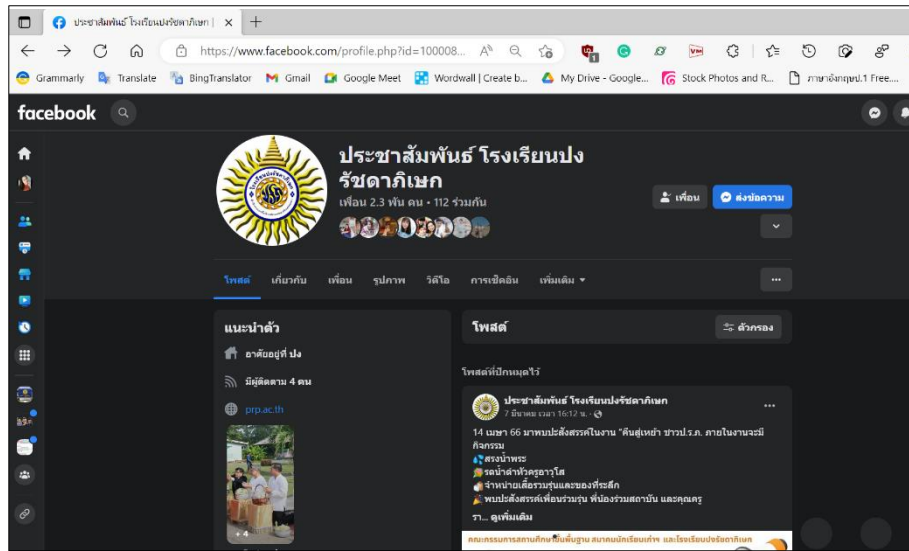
ประชาสัมพันธ์ โรงเรียนปงรัชดาภิเษก | ×  +

https://www.facebook.com/profile.php?id=100008...

Grammarly  Translate  BingTranslator  Gmail  Google Meet  Wordwall | Create b...  My Drive - Google...  Stock Photos and R...  ภาษาอังกฤษป.1 Free...

facebook

ประชาสัมพันธ์ โรงเรียนปงรัชดาภิเษก
เพื่อน 2.3 พัน คน • 112 ร่วมกัน

เพื่อน  ส่งข้อความ

โพสต์  เกี่ยวกับ  เพื่อน  รูปภาพ  วิดีโอ  การเช็คอิน  เพิ่มเติม ▾  ...

แนะนำตัว
อาศัยอยู่ที่ ปง
มีผู้ติดตาม 4 คน
prp.ac.th

โพสต์  ตัวกรอง

โพสต์ที่ปักหมุดไว้

ประชาสัมพันธ์ โรงเรียนปงรัชดาภิเษก
7 มีนาคม เวลา 16:12 น. ·

14 เมษา 66 มาพบปะสังสรรค์ในงาน "คืนสู่เหย้า ชาวป.ร.ภ. ภายในงานจะมีกิจกรรม
สรงน้ำพระ
รดน้ำดำหัวครูอาวุโส
จำหน่ายเสื้อรวมรุ่นและของที่ระลึก
พบปะสังสรรค์เพื่อนร่วมรุ่น พี่น้องร่วมสถาบัน และคุณครู
รา... ดูเพิ่มเติม

คณะกรรมการสถานศึกษาขั้นพื้นฐาน สมาคมนักเรียนเก่า และโรงเรียนปงรัชดาภิเษก

+4